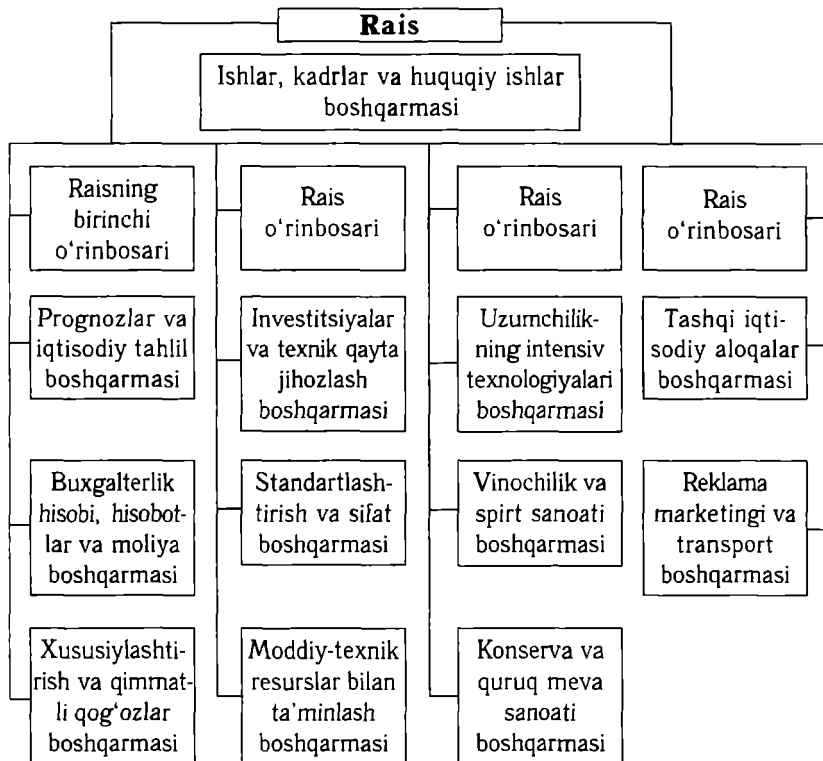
Rais

Ishlar, kadrlar va huquqiy ishlar boshqarmasi

Raisning birinchi o‘rinbosari

Prognozlar va iqtisodiy tahlil boshqarmasi

Buxgalterlik hisobi, hisobotlar va moliya boshqarmasi

Xususiylashtirish va qimmatli qog‘ozlar boshqarmasi

Rais o‘rinbosari

Investitsiyalar va texnik qayta jihozlash boshqarmasi

Standartlashtirish va sifat boshqarmasi

Moddiy-texnik resurslar bilan ta'minlash boshqarmasi

Rais o‘rinbosari

Uzumchilikning intensiv texnologiyalari boshqarmasi

Vinochilik va spirt sanoati boshqarmasi

Konserva va quruq meva sanoati boshqarmasi

Rais o‘rinbosari

Tashqi iqtisodiy aloqalar boshqarmasi

Reklama marketingi va transport boshqarmasi